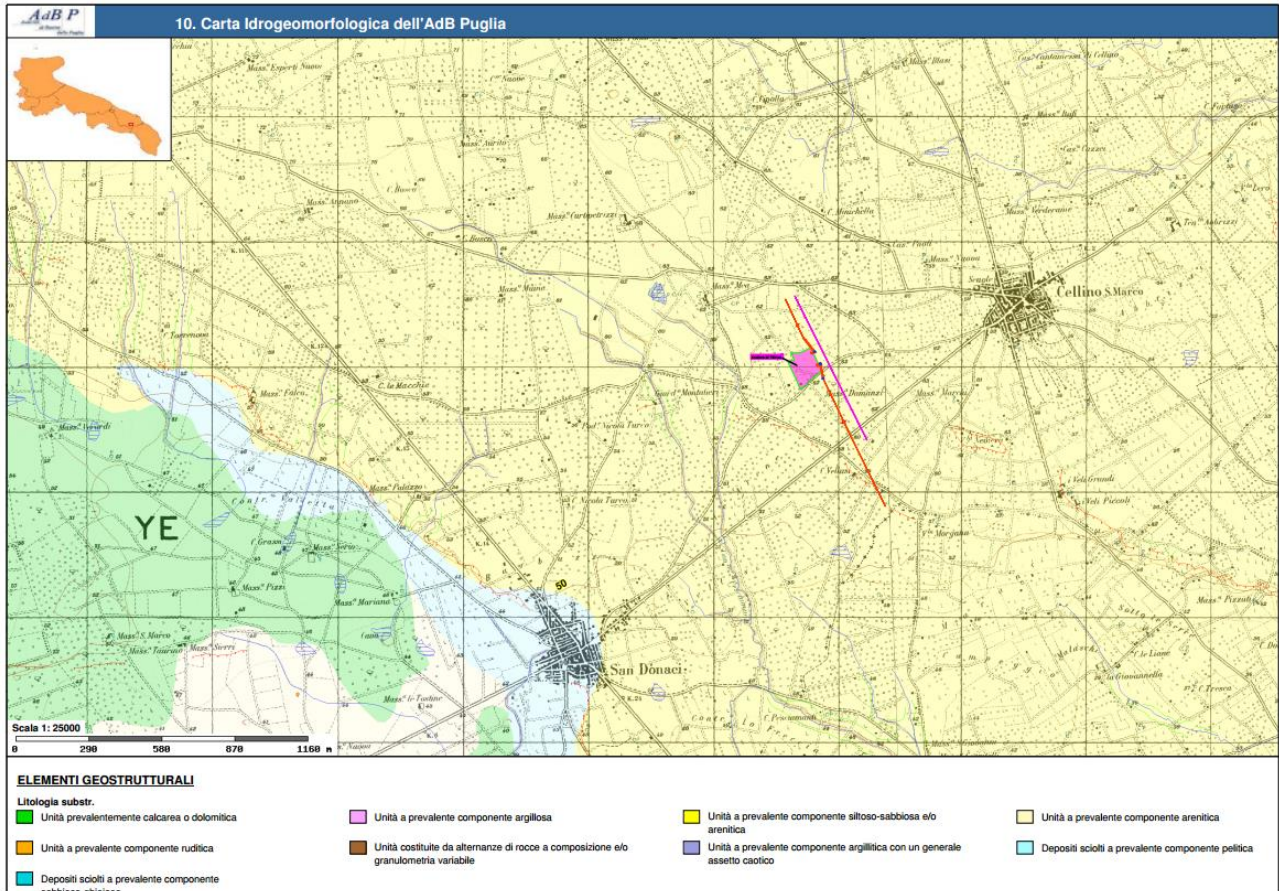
AdB P

10. Carta Idrogeomorfologica dell'AdB Puglia

Cellino S. Marco

San Donaci

YE

50

Mass.ª Esperti Nuovo
Mass.ª Cartanitrizzi
Mass.ª Mimo
Mass.ª Mei
Mass.ª Nuova
Mass.ª Verderame
Mass.ª Falco
C. La Macchia
Mass.ª Vetrardi
Mass.ª Palazzo
Mass.ª Mariana
Mass.ª Pizzo
Mass.ª S. Marco
Mass.ª Taurino
Mass.ª Sierri
Mass.ª Marena
Mass.ª Pizzuti
Veli Grandi
Veli Piccoli

Scala 1: 25000
0 290 580 870 1160 m

ELEMENTI GEOSTRUTTURALI

Litologia substr.

Unità prevalentemente calcarea o dolomitica

Unità a prevalente componente ruditica

Depositi sciolti a prevalente componente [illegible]

Unità a prevalente componente argillosa

Unità costituite da alternanze di rocce a composizione e/o granulometria variabile

Unità a prevalente componente siltoso-sabbiosa e/o arenitica

Unità a prevalente componente argillitica con un generale assetto caotico

Unità a prevalente componente arenitica

Depositi sciolti a prevalente componente pelitica